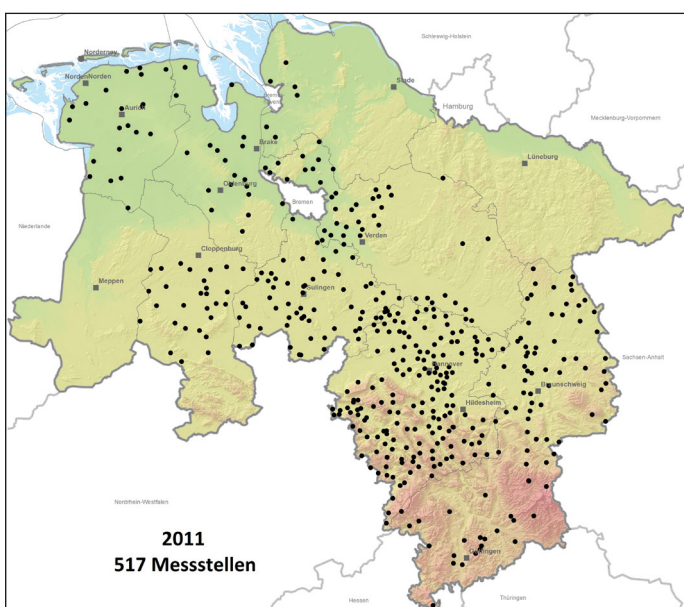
Norderney
Norden
Aurich
Stade
Schleswig-Holstein
Hamburg
Mecklenburg-Vorpommern
Brake
Oldenburg
Bremen
Lüneburg
Niederlande
Verden
Cloppenburg
Meppen
Sulingen
Sachsen-Anhalt
Hannover
Braunschweig
Hildesheim
Nordrhein-Westfalen
Göttingen
Hessen
Thüringen

2011
517 Messstellen